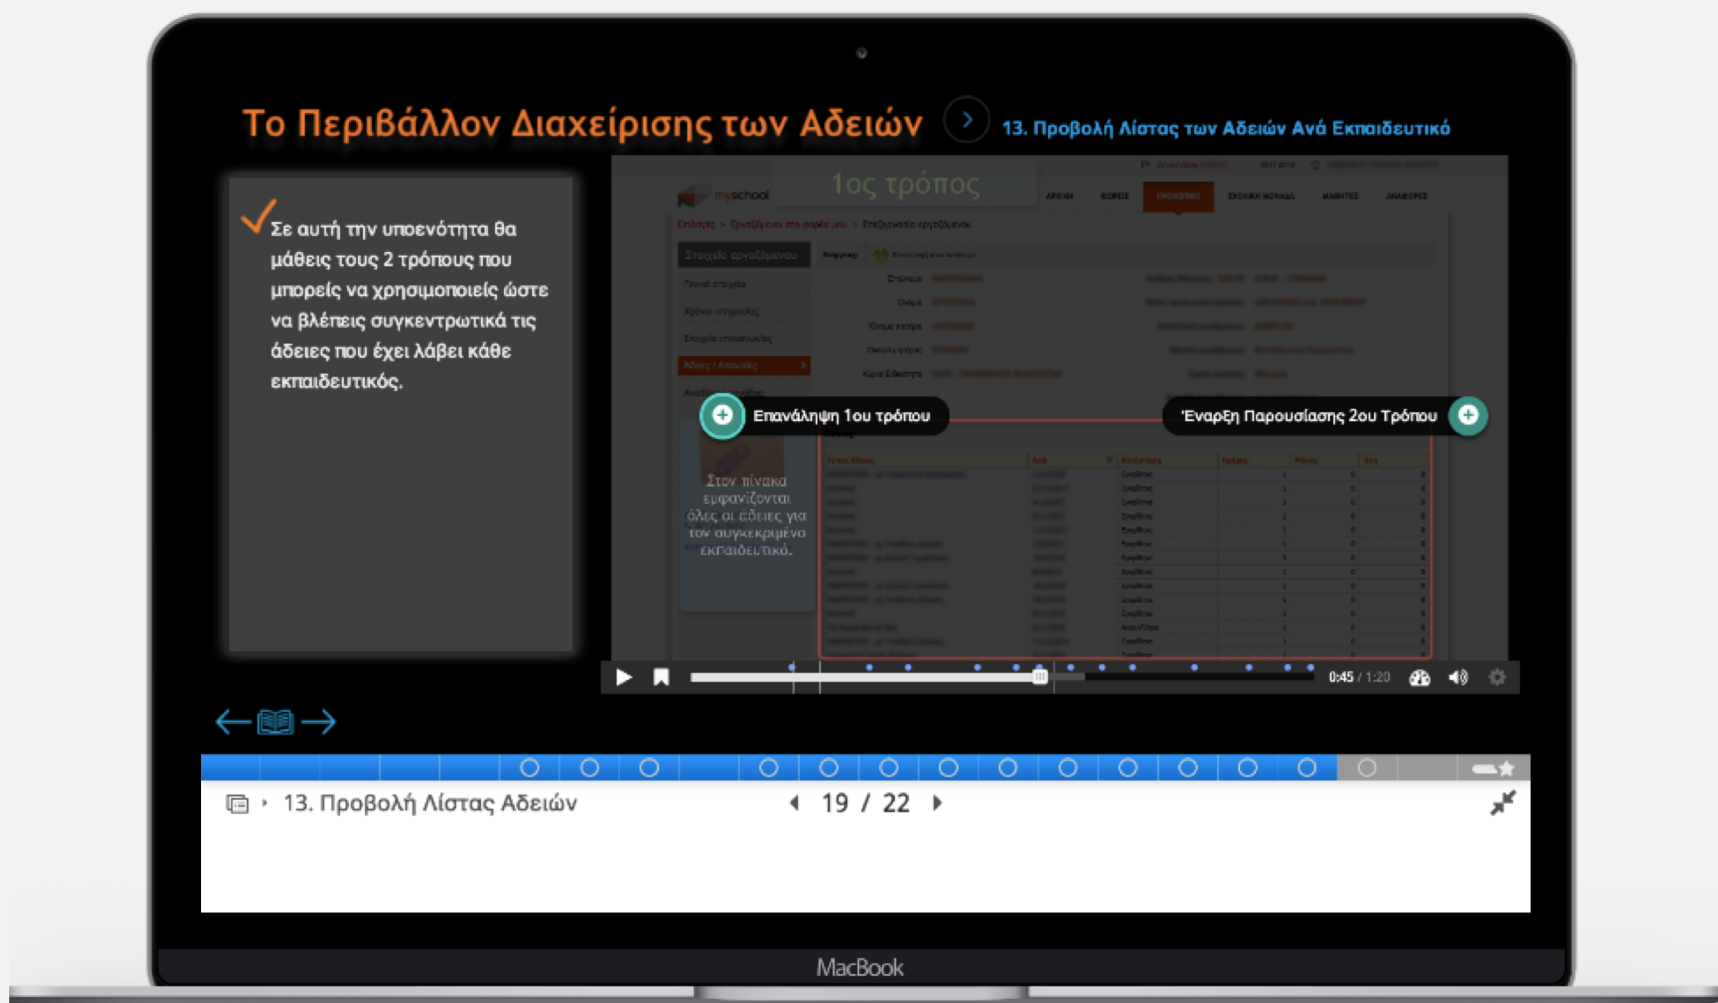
Το Περιβάλλον Διαχείρισης των Αδειών

13. Προβολή Λίστας των Αδειών Ανά Εκπαιδευτικό

Σε αυτή την υποενότητα θα μάθεις τους 2 τρόπους που μπορείς να χρησιμοποιείς ώστε να βλέπεις συγκεντρωτικά τις άδειες που έχει λάβει κάθε εκπαιδευτικός.

1ος τρόπος

myschool

Επανάληψη 1ου τρόπου

Έναρξη Παρουσίασης 2ου Τρόπου

Στον πίνακα εμφανίζονται όλες οι άδειες για τον συγκεκριμένο εκπαιδευτικό.

0:45 / 1:20

13. Προβολή Λίστας Αδειών

19 / 22

MacBook